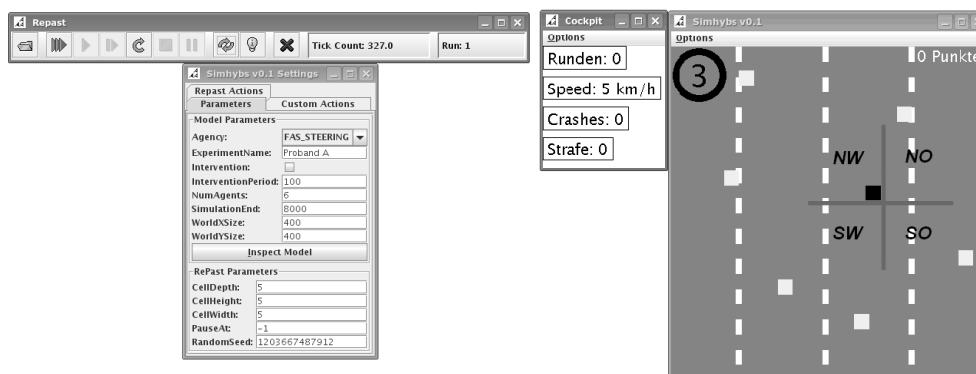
Repast

Tick Count: 327.0

Run: 1

Simhybs v0.1 Settings

Repast Actions

Parameters

Custom Actions

Model Parameters

| | |
|---|---|
| Agency: | FAS_STEERING |
| ExperimentName: | Proband A |
| Intervention: | |
| InterventionPeriod: | 100 |
| NumAgents: | 6 |
| SimulationEnd: | 8000 |
| WorldXSize: | 400 |
| WorldYSize: | 400 |

Inspect Model

RePast Parameters

| | |
|---|---|
| CellDepth: | 5 |
| CellHeight: | 5 |
| CellWidth: | 5 |
| PauseAt: | -1 |
| RandomSeed: | 1203667487912 |

Cockpit

Options

Runden: 0

Speed: 5 km/h

Crashes: 0

Strafe: 0

Simhybs v0.1

Options

3

0 Punkte

NW

NO

SW

SO